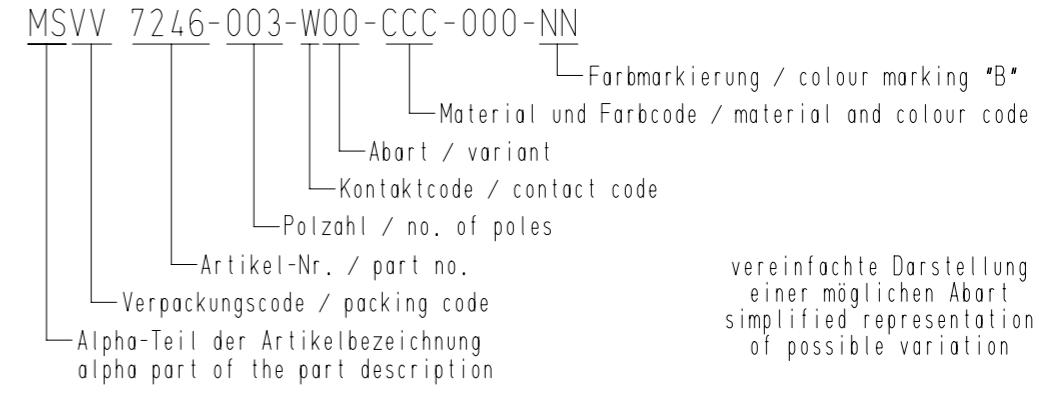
MSVV 7246-003-W00-CCC-000-NN

Farbmarkierung / colour marking "B"

Material und Farbcode / material and colour code

Abart / variant

Kontaktcode / contact code

Polzahl / no. of poles

Artikel-Nr. / part no.

Verpackungscode / packing code

Alpha-Teil der Artikelbezeichnung
alpha part of the part description

vereinfachte Darstellung
einer möglichen Abart
simplified representation
of possible variation